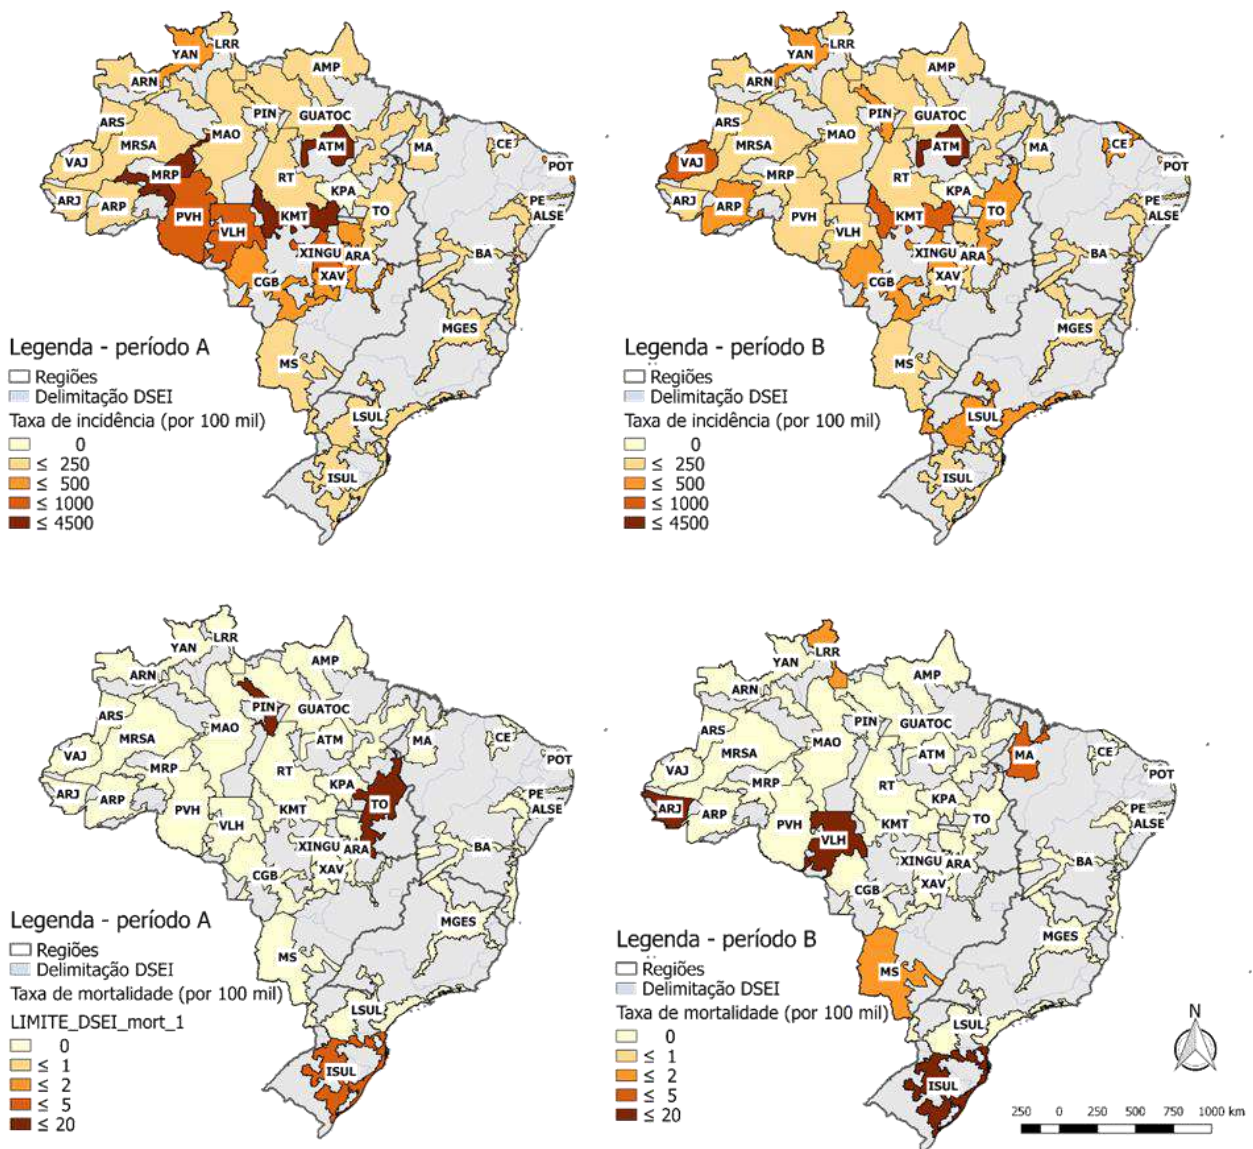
YAN LRR
AMP
ARN
PIN GUATOC
ARS
MAO
MRSA
ATM
MA
CE
VAJ
POT
MRP
RT
KPA
ARJ
ARP
PE
TO
ALSE
PVH
KMT
VLH
XINGU
ARA
BA
CGB
XAV
MGES
MS
LSUL
ISUL

Legenda - período A
Regiões
Delimitação DSEI
Taxa de incidência (por 100 mil)
0
≤ 250
≤ 500
≤ 1000
≤ 4500

YAN LRR
AMP
ARN
PIN GUATOC
ARS
MAO
MRSA
ATM
MA
CE
VAJ
POT
MRP
RT
KPA
ARJ
ARP
PE
TO
ALSE
PVH
KMT
VLH
XINGU
ARA
BA
CGB
XAV
MGES
MS
LSUL
ISUL

Legenda - período B
Regiões
Delimitação DSEI
Taxa de incidência (por 100 mil)
0
≤ 250
≤ 500
≤ 1000
≤ 4500

LRR
YAN
AMP
ARN
PIN
GUATOC
ARS
MAO
MRSA
ATM
MA
CE
VAJ
POT
MRP
RT
KPA
ARJ
ARP
PE
TO
ALSE
PVH
KMT
VLH
XINGU
ARA
BA
CGB
XAV
MGES
MS
LSUL
ISUL

Legenda - período A
Regiões
Delimitação DSEI
Taxa de mortalidade (por 100 mil)
LIMITE_DSEI_mort_1
0
≤ 1
≤ 2
≤ 5
≤ 20

LRR
YAN
AMP
ARN
PIN GUATOC
ARS
MRSA
MAO
ATM
MA
CE
VAJ
POT
MRP
RT
KPA
ARJ
ARP
PE
TO
ALSE
PVH
VLH
KMT
XINGU
ARA
BA
CGB
XAV
MGES
MS
LSUL
ISUL

Legenda - período B
Regiões
Delimitação DSEI
Taxa de mortalidade (por 100 mil)
0
≤ 1
≤ 2
≤ 5
≤ 20

N
250 0 250 500 750 1000 km